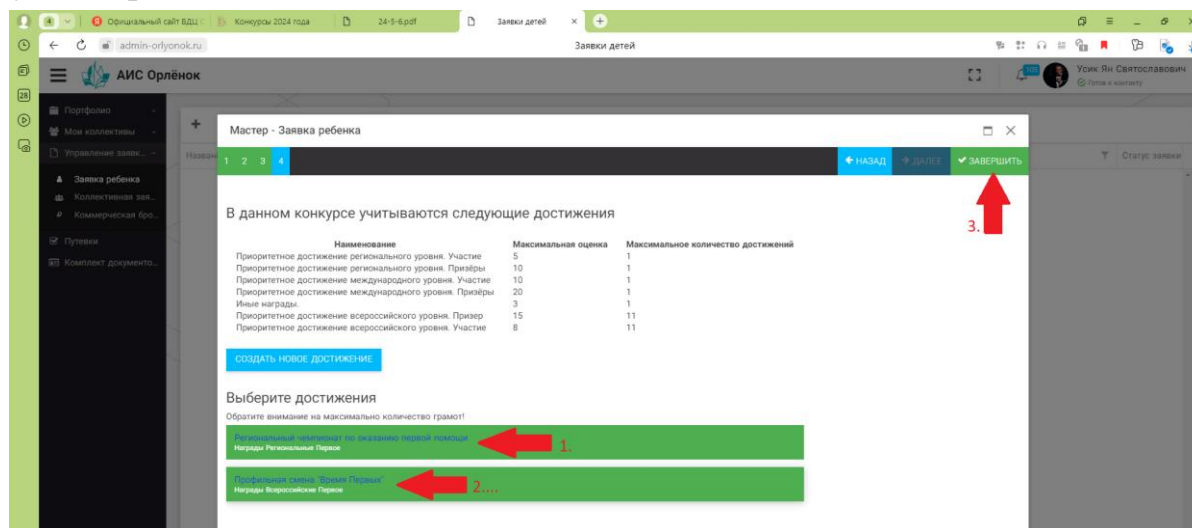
Официальный сайт ВДЦ | Конкурсы 2024 года | 24-5-6.pdf | Заявки детей

admin-orlyonok.ru Заявки детей

АИС Орлёнок

Усик Ян Святославович
Готов к контакту

Портфолио
Мои коллективы
Управление заяв...
Заявка ребенка
Коллективная зая...
Коммерческая бро...
Путевки
Комплект документо...

Назван

Статус заявки

Мастер - Заявка ребенка

1 2 3 4

НАЗАД ДАЛЕЕ ЗАВЕРШИТЬ

3.

В данном конкурсе учитываются следующие достижения

| Наименование | Максимальная оценка | Максимальное количество достижений |
|---|---|---|
| Приоритетное достижение регионального уровня. Участие | 5 | 1 |
| Приоритетное достижение регионального уровня. Призёры | 10 | 1 |
| Приоритетное достижение международного уровня. Участие | 10 | 1 |
| Приоритетное достижение международного уровня. Призёры | 20 | 1 |
| Иные награды. | 3 | 1 |
| Приоритетное достижение всероссийского уровня. Призер | 15 | 11 |
| Приоритетное достижение всероссийского уровня. Участие | 8 | 11 |

СОЗДАТЬ НОВОЕ ДОСТИЖЕНИЕ

Выберите достижения

Обратите внимание на максимально количество грамот!

Региональный чемпионат по оказанию первой помощи
Награды Региональные Первое

1.

Профильная смена "Время Первых"
Награды Всероссийские Первое

2....